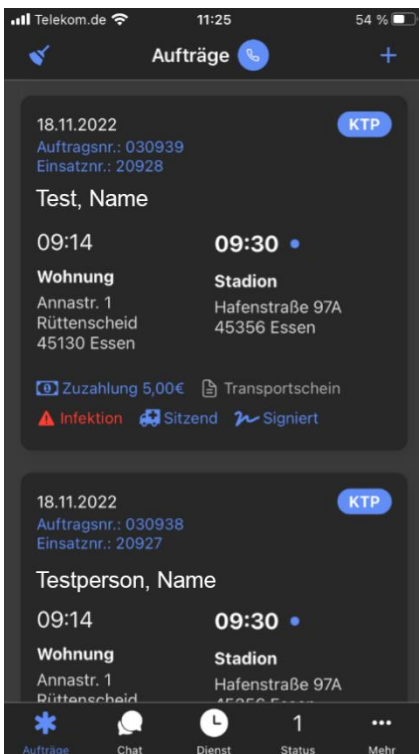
Telekom.de 11:25 54 %

Aufträge +

18.11.2022
KTP
Auftragsnr.: 030939
Einsatznr.: 20928

Test, Name

09:14
Wohnung
Annastr. 1
Rüttenscheid
45130 Essen

09:30
Stadion
Hafenstraße 97A
45356 Essen

Zuzahlung 5,00€ Transportschein
Infektion Sitzend Signiert

18.11.2022
KTP
Auftragsnr.: 030938
Einsatznr.: 20927

Testperson, Name

09:14
Wohnung
Annastr. 1
Rüttenscheid

09:30
Stadion
Hafenstraße 97A
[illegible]

Aufträge Chat Dienst 1 Status Mehr